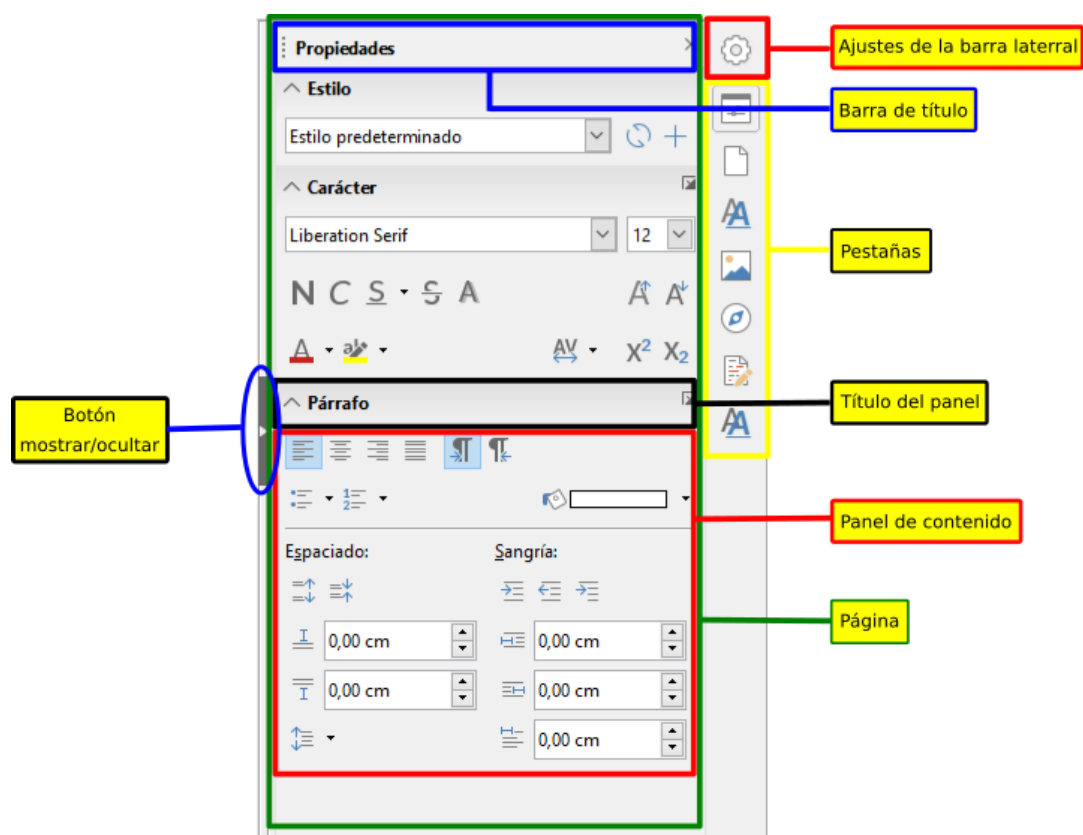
Propiedades

Estilo

Estilo predeterminado

Carácter

Liberation Serif

12

N C S S A

A A

$X^2$ $X_2$

Párrafo

Espaciado:

Sangría:

0,00 cm

0,00 cm

0,00 cm

0,00 cm

0,00 cm

Ajustes de la barra laterral

Barra de título

Pestañas

Título del panel

Botón mostrar/ocultar

Panel de contenido

Página